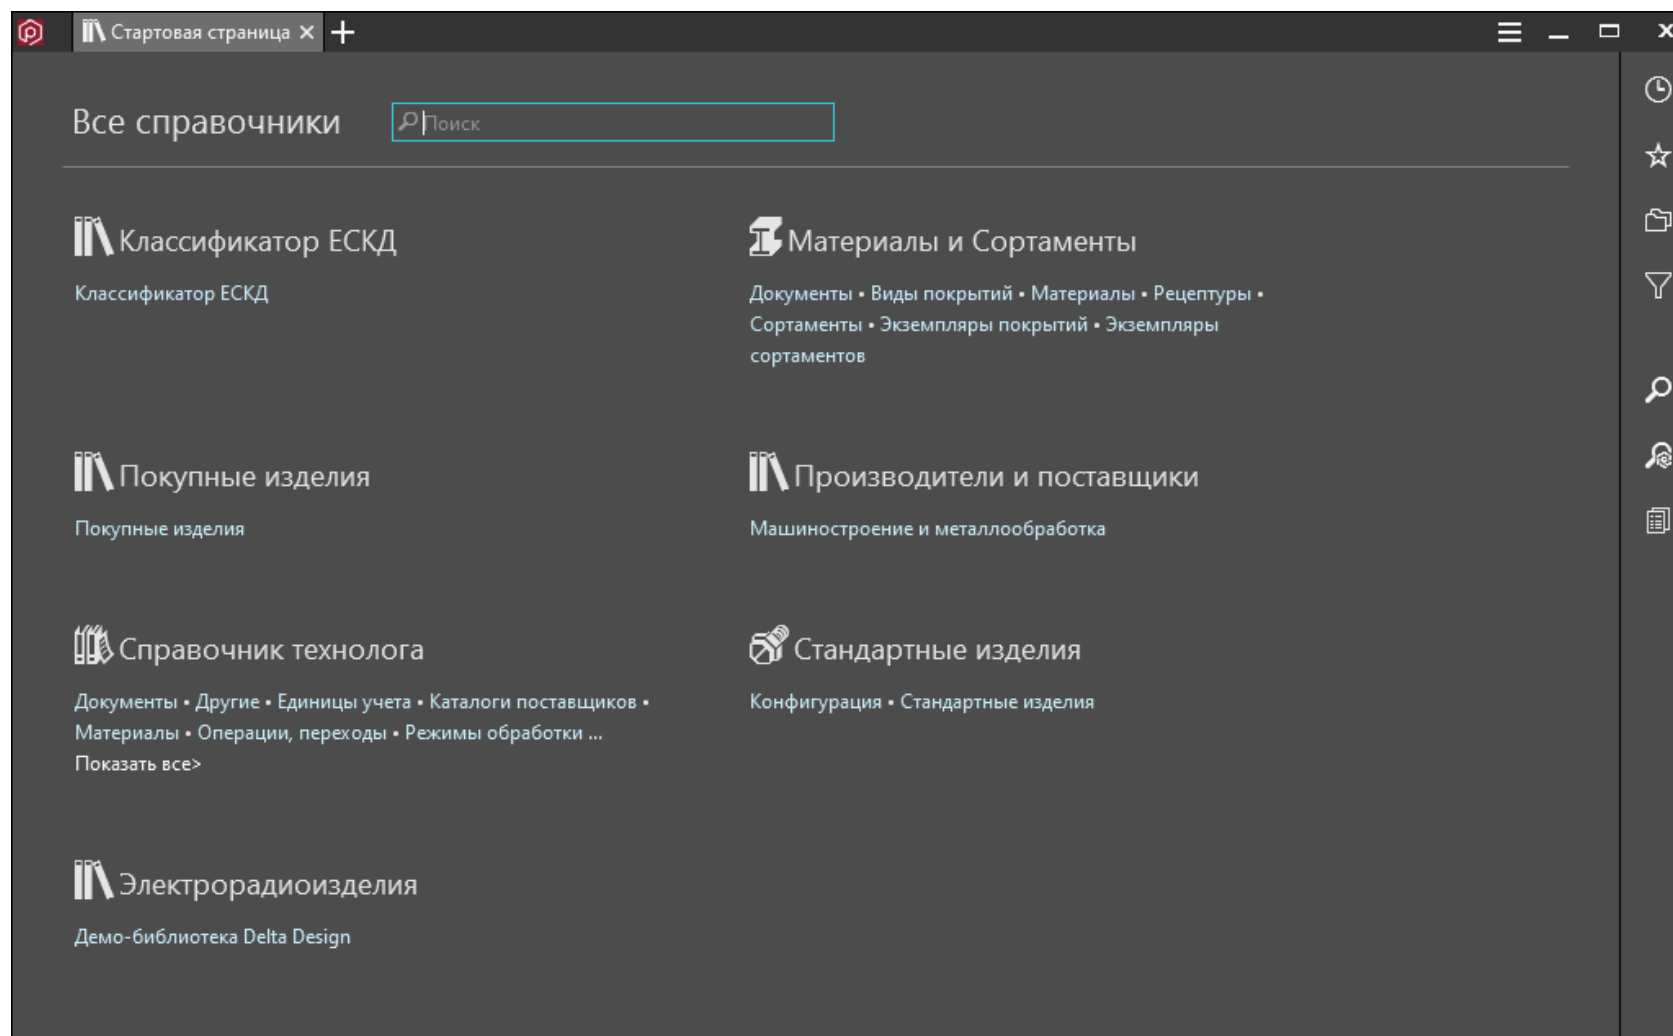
Стартовая страница ×

Все справочники

Поиск

Классификатор ЕСКД

Классификатор ЕСКД

Материалы и Сортаменты

Документы • Виды покрытий • Материалы • Рецептуры • Сортаменты • Экземпляры покрытий • Экземпляры сортаментов

Покупные изделия

Покупные изделия

Производители и поставщики

Машиностроение и металлообработка

Справочник технолога

Документы • Другие • Единицы учета • Каталоги поставщиков • Материалы • Операции, переходы • Режимы обработки ...

Показать все>

Стандартные изделия

Конфигурация • Стандартные изделия

Электрорадиоизделия

Демо-библиотека Delta Design